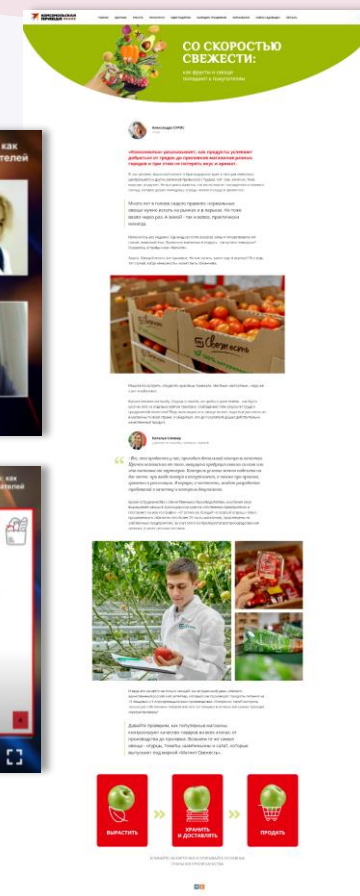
КОМСОМОЛЬСКАЯ ПРАВДА

СО СКОРОСТЬЮ СВЕЖЕСТИ:

как фрукты и овощи попадают к покупателям

«Комсомолка» рассказывает, как продукты успевают добраться от грядок до прилавков магазинов разных городов и при этом не потерять вкус и аромат.

Многие из нас до сих пор уверены, что самые свежие овощи можно купить только на рынках и в деревнях.

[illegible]

ВЫРАСТИТЬ

ХРАНИТЬ И ДОСТАВИТЬ

ПРОДАТЬ

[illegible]